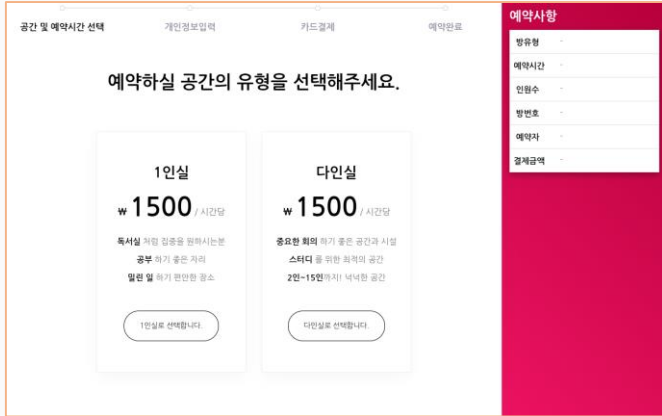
공간 및 예약시간 선택　개인정보입력　카드결제　예약완료

예약하실 공간의 유형을 선택해주세요.

1인실

₩ 1500 / 시간당

독서실 처럼 집중을 원하시는분
공부 하기 좋은 자리
밀린 일 하기 편안한 장소

1인실로 선택합니다.

다인실

₩ 1500 / 시간당

중요한 회의 하기 좋은 공간과 시설
스터디 를 위한 최적의 공간
2인~15인까지! 넉넉한 공간

다인실로 선택합니다.

예약사항

| 방유형 | - |
|---|---|
| 예약시간 | - |
| 인원수 | - |
| 방번호 | - |
| 예약자 | - |
| 결제금액 | - |